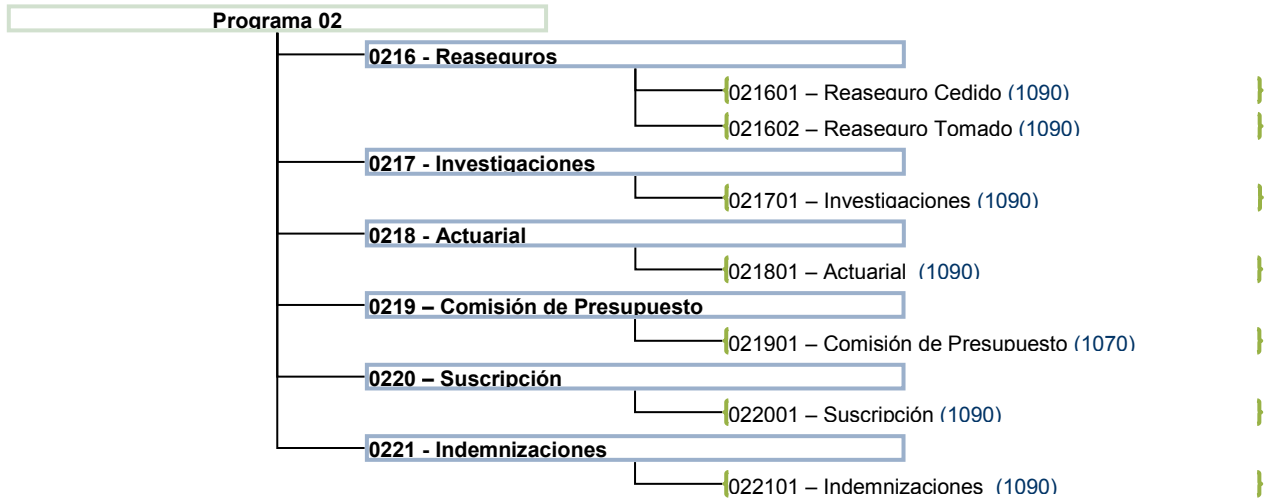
Programa 02

0216 - Reaseguros

021601 – Reaseguro Cedido (1090)

021602 – Reaseguro Tomado (1090)

0217 - Investigaciones

021701 – Investigaciones (1090)

0218 - Actuarial

021801 – Actuarial (1090)

0219 – Comisión de Presupuesto

021901 – Comisión de Presupuesto (1070)

0220 – Suscripción

022001 – Suscripción (1090)

0221 - Indemnizaciones

022101 – Indemnizaciones (1090)